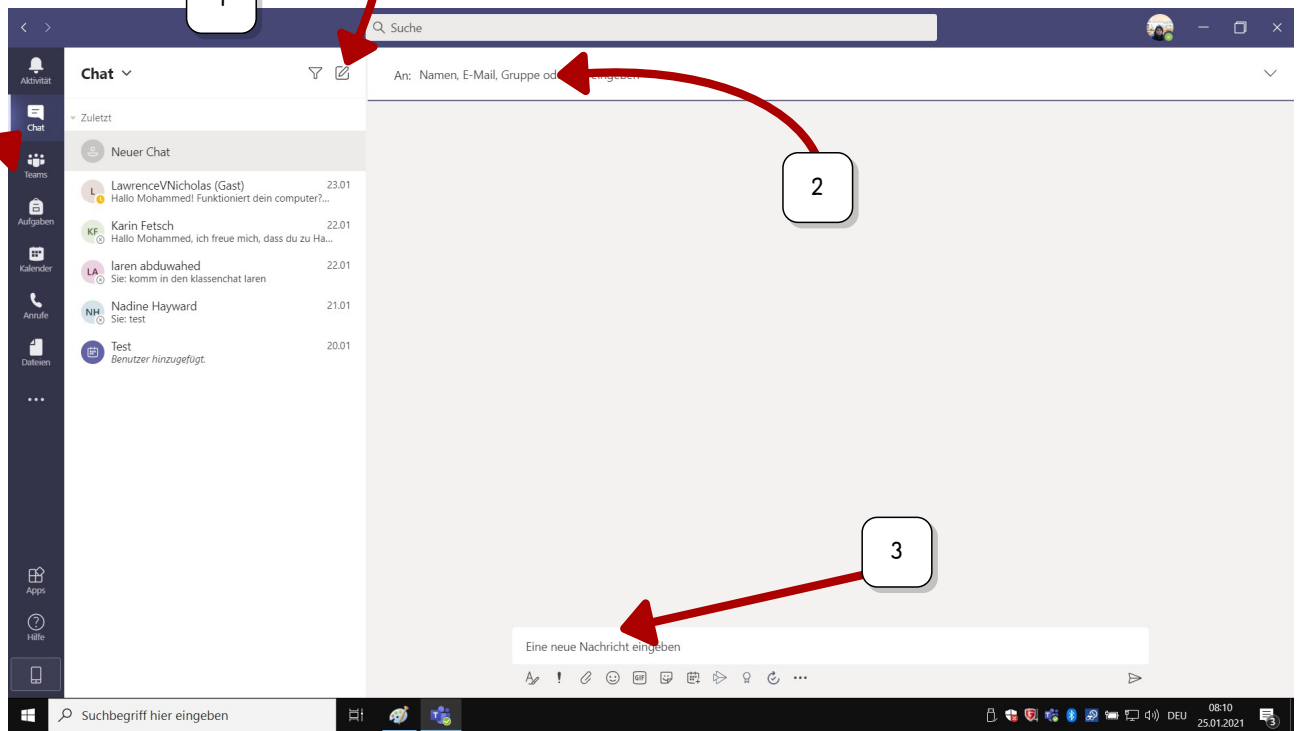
1

Suche

Aktivität
Chat
Teams
Aufgaben
Kalender
Anrufe
Dateien
...
Apps
Hilfe

Chat

Zuletzt

Neuer Chat

L LawrenceVNicholas (Gast) 23.01
Hallo Mohammed! Funktioniert dein computer?...

KF Karin Fetsch 22.01
Hallo Mohammed, ich freue mich, dass du zu Ha...

LA laren abduwahed 22.01
Sie: komm in den klassenchat laren

NH Nadine Hayward 21.01
Sie: test

Test 20.01
Benutzer hinzugefügt.

An: Namen, E-Mail, Gruppe od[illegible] eingeben

2

3

Eine neue Nachricht eingeben

Suchbegriff hier eingeben

DEU 08:10 25.01.2021